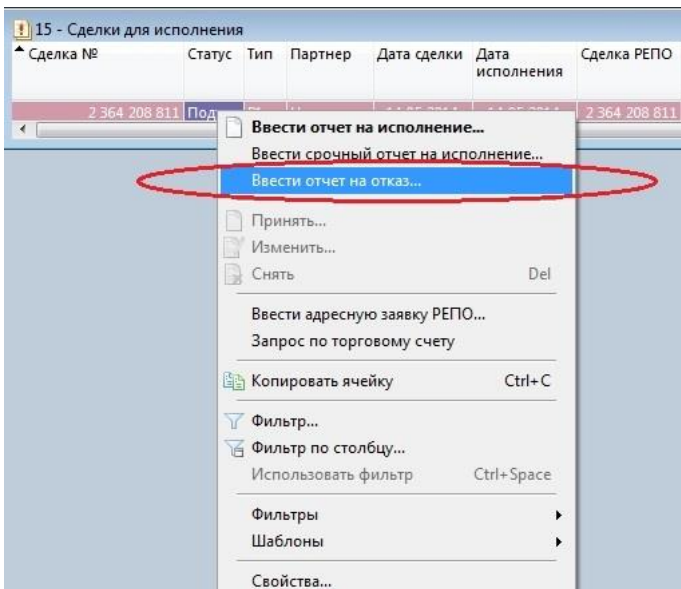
15 - Сделки для исполнения

| Сделка № | Статус | Тип | Партнер | Дата сделки | Дата исполнения | Сделка РЕПО |
|---|---|---|---|---|---|---|
| 2 364 208 811 | Под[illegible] | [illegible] | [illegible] | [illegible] | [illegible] | 2 364 208 811 |

Ввести отчет на исполнение...
Ввести срочный отчет на исполнение...
Ввести отчет на отказ...
Принять...
Изменить...
Снять Del
Ввести адресную заявку РЕПО...
Запрос по торговому счету
Копировать ячейку Ctrl+C
Фильтр...
Фильтр по столбцу...
Использовать фильтр Ctrl+Space
Фильтры
Шаблоны
Свойства...